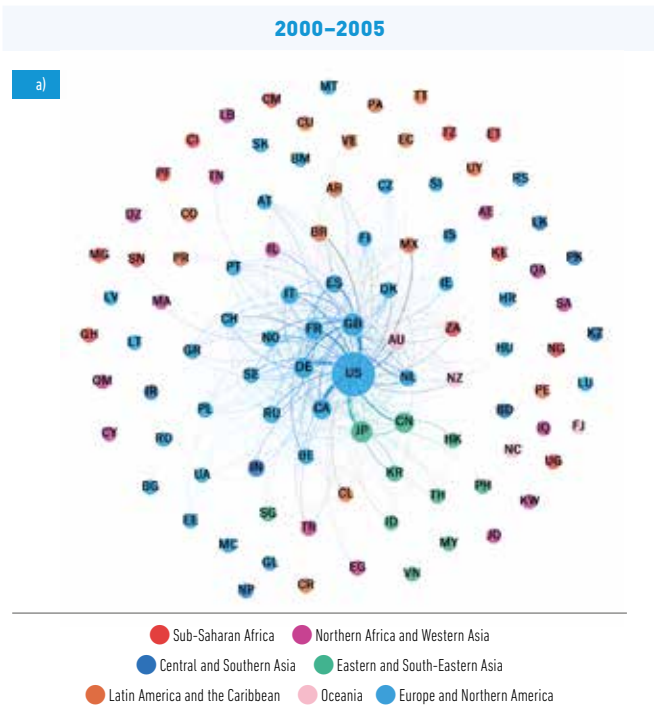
2000–2005

a)

MT
CM PA TT
LB CU
CI SK VE EC TZ ET
BM
PF TN UY
AR CZ SI RS
AT
DZ CO AE
BR MX
FI IS LK
MG SN PR IL KE PK
PT
IE QA
ES
LV MA DK HR SA
IT
GB
CH ZA
NO AU
GH LT FR HU NG KZ
GR
DE
OM IR SE NZ
US NL
PE LU
PL RU
CA BD
CY CN IQ FJ
RO JP
HK NC
IN UG
BE
UA KR
BG KW
TH PH
SG CL
EE TR
ID JO
MC MY
GL
EG VN
NP CR

Sub-Saharan Africa
Northern Africa and Western Asia
Central and Southern Asia
Eastern and South-Eastern Asia
Latin America and the Caribbean
Oceania
Europe and Northern America